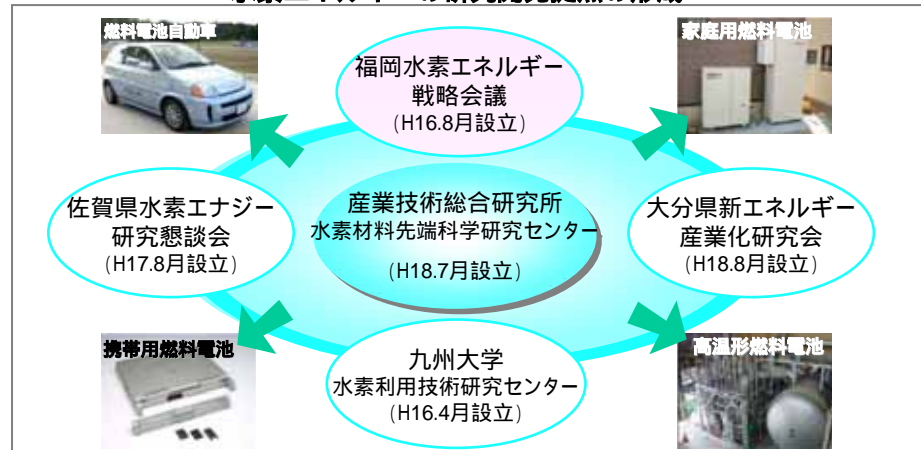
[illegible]

燃料電池自動車

家庭用燃料電池

福岡水素エネルギー
戦略会議
(H16.8月設立)

佐賀県水素エナジー
研究懇談会
(H17.8月設立)

産業技術総合研究所
水素材料先端科学研究センター
(H18.7月設立)

大分県新エネルギー
産業化研究会
(H18.8月設立)

携帯用燃料電池

九州大学
水素利用技術研究センター
(H16.4月設立)

高温形燃料電池